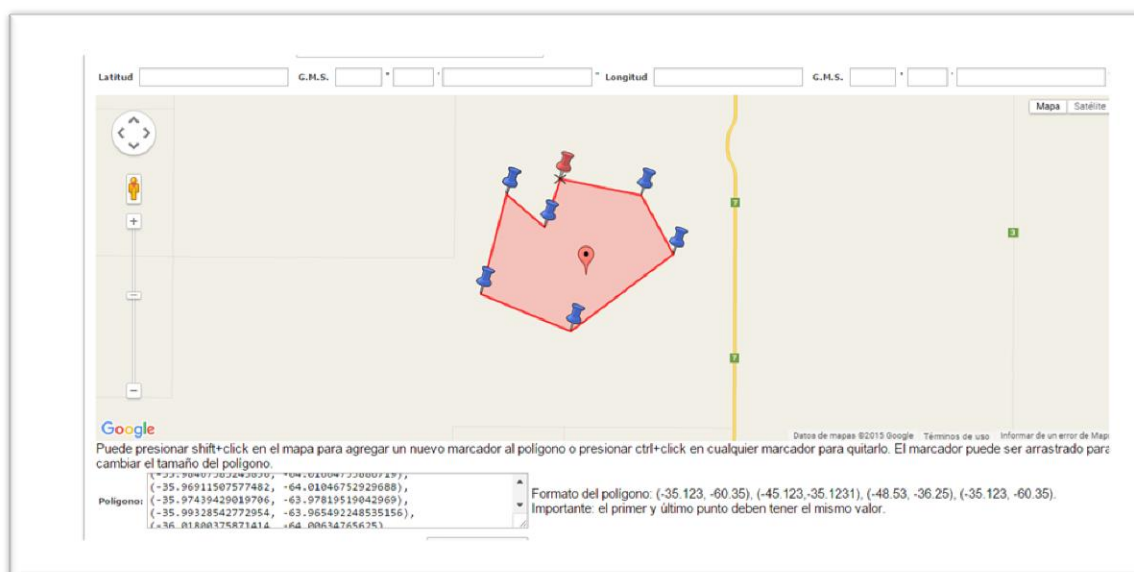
Latitud G.M.S. ° ' " Longitud G.M.S. ° '

Mapa Satélite

7

3

7

Google

Datos de mapas ©2015 Google Términos de uso Informar de un error de Map

Puede presionar shift+click en el mapa para agregar un nuevo marcador al polígono o presionar ctrl+click en cualquier marcador para quitarlo. El marcador puede ser arrastrado para cambiar el tamaño del polígono.

Polígono: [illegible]
(-35.96911507577482, -64.01046752929688),
(-35.97439429019706, -63.97819519042969),
(-35.99328542772954, -63.965492248535156),
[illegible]

Formato del polígono: (-35.123, -60.35), (-45.123,-35.1231), (-48.53, -36.25), (-35.123, -60.35).
Importante: el primer y último punto deben tener el mismo valor.